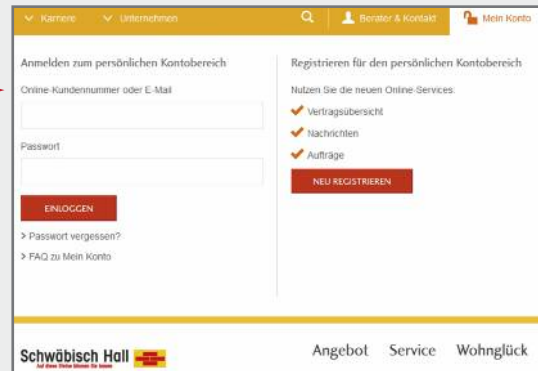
Karriere Unternehmen Berater & Kontakt Mein Konto

Anmelden zum persönlichen Kontobereich

Online-Kundennummer oder E-Mail

Passwort

EINLOGGEN

> Passwort vergessen?

> FAQ zu Mein Konto

Registrieren für den persönlichen Kontobereich

Nutzen Sie die neuen Online-Services:

Vertragsübersicht

Nachrichten

Aufträge

NEU REGISTRIEREN

Schwäbisch Hall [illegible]

Angebot Service Wohnglück